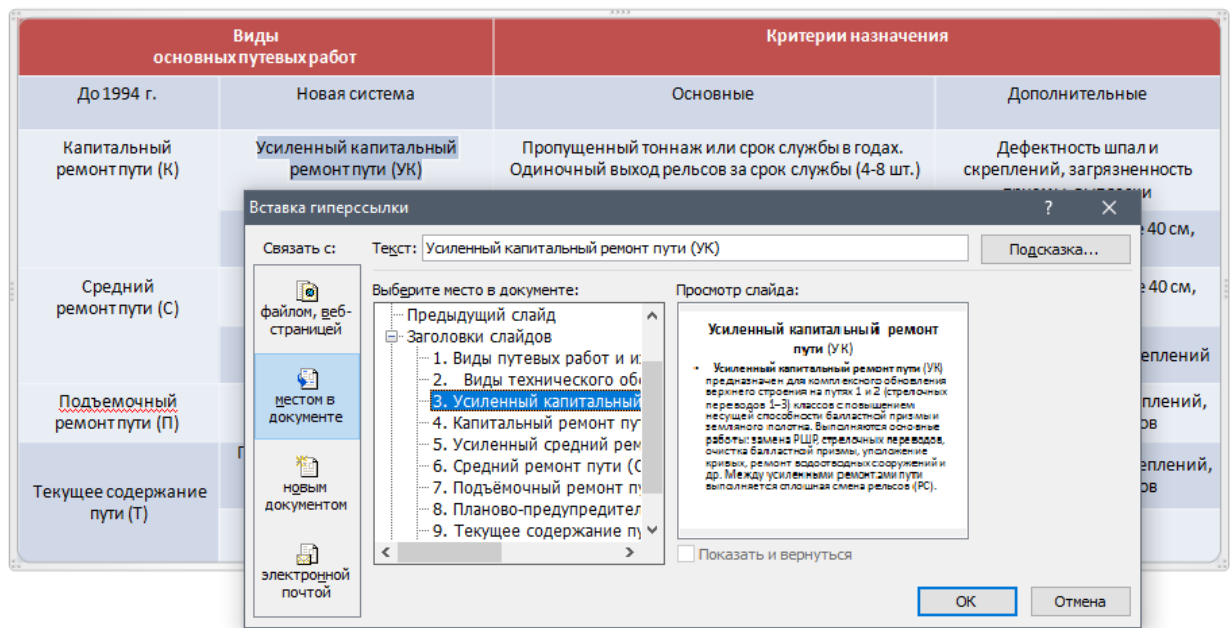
| Виды основных путевых работ | | Критерии назначения | |
|---|---|---|---|
| До 1994 г. | Новая система | Основные | Дополнительные |
| Капитальный ремонт пути (К) | Усиленный капитальный ремонт пути (УК) | Пропущенный тоннаж или срок службы в годах. Одиночный выход рельсов за срок службы (4-8 шт.) | Дефектность шпал и скреплений, загрязненность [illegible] |
| | | | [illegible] 40 см, |
| Средний ремонт пути (С) | | | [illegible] 40 см, |
| | | | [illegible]еплений |
| Подъемочный ремонт пути (П) | | | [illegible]плений, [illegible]ов |
| Текущее содержание пути (Т) | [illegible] | | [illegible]еплений, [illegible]ов |

Вставка гиперссылки
?
Связать с:
Текст: Усиленный капитальный ремонт пути (УК)
Подсказка...
файлом, веб-страницей
Выберите место в документе:
Просмотр слайда:
Предыдущий слайд
Заголовки слайдов
1. Виды путевых работ и и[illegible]
2. Виды технического об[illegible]
3. Усиленный капитальный
4. Капитальный ремонт пу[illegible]
5. Усиленный средний рем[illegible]
6. Средний ремонт пути ([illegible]
7. Подъёмочный ремонт пу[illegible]
8. Планово-предупредител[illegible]
9. Текущее содержание пу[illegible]
местом в документе
новым документом
электронной почтой
Усиленный капитальный ремонт пути (УК)
Усиленный капитальный ремонт пути (УК) предназначен для комплексного обновления верхнего строения на путях 1 и 2 (стрелочных переводов 1–3) классов с повышением несущей способности балластной призмы и земляного полотна. Выполняются основные работы: замена РШР, стрелочных переводов, очистка балластной призмы, уположение кривых, ремонт водоотводных сооружений и др. Между усиленными ремонтами пути выполняется сплошная смена рельсов (РС).
Показать и вернуться
ОК
Отмена